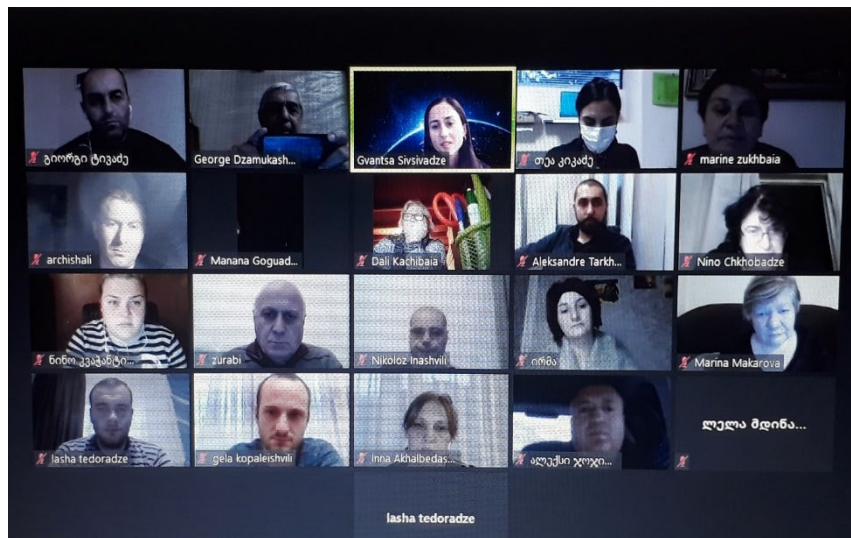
გიორგი ტიკაძე
George Dzamukash...
Gvantsa Sivsivadze
თეა კიკაძე
marine zukhbaia
archishali
Manana Goguad...
Dali Kachibaia
Aleksandre Tarkh...
Nino Chkhobadze
ნინო კვაჭანტი...
zurabi
Nikoloz Inashvili
ირმა
Marina Makarova
lasha tedoradze
gela kopaleishvili
Inna Akhalbedas...
ალექსი ჯოჯი...
ლელა მდინა...
lasha tedoradze